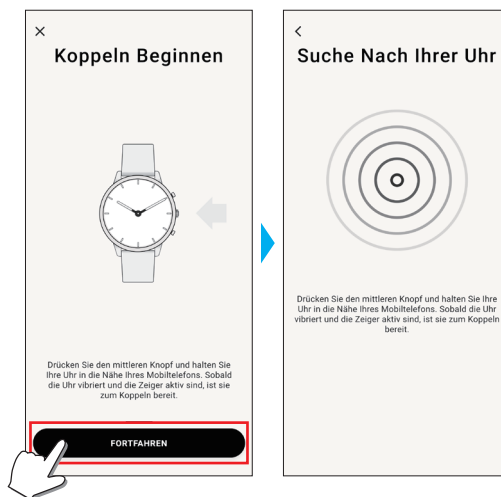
×

Koppeln Beginnen

Drücken Sie den mittleren Knopf und halten Sie Ihre Uhr in die Nähe Ihres Mobiltelefons. Sobald die Uhr vibriert und die Zeiger aktiv sind, ist sie zum Koppeln bereit.

FORTFAHREN

<

Suche Nach Ihrer Uhr

Drücken Sie den mittleren Knopf und halten Sie Ihre Uhr in die Nähe Ihres Mobiltelefons. Sobald die Uhr vibriert und die Zeiger aktiv sind, ist sie zum Koppeln bereit.